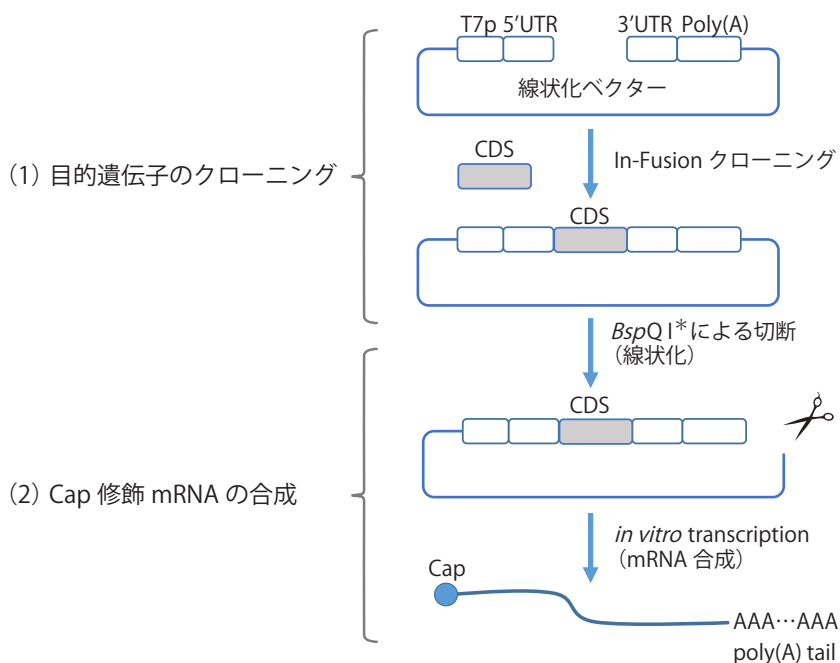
T7p 5'UTR

3'UTR Poly(A)

線状化ベクター

(1) 目的遺伝子のクローニング

CDS

In-Fusion クローニング

CDS

BspQ I*による切断
(線状化)

CDS

(2) Cap 修飾 mRNA の合成

in vitro transcription
(mRNA 合成)

Cap

AAA…AAA
poly(A) tail